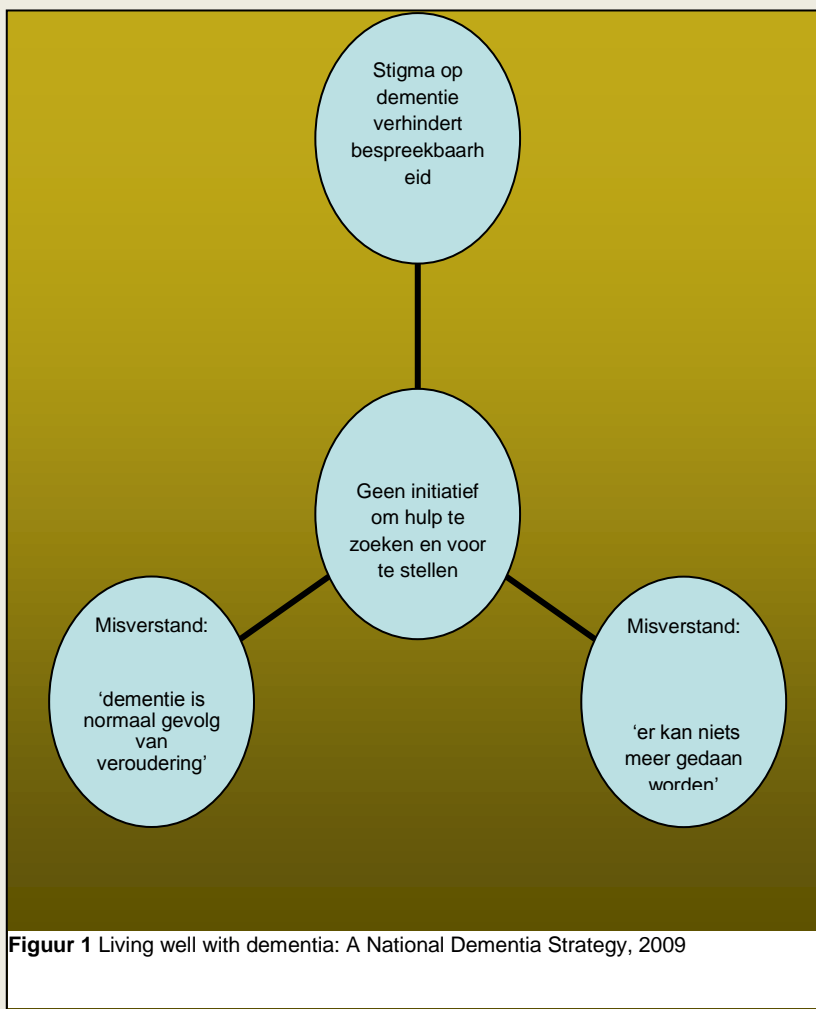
Stigma op dementie verhindert bespreekbaarheid

Geen initiatief om hulp te zoeken en voor te stellen

Misverstand:

'dementie is normaal gevolg van veroudering'

Misverstand:

'er kan niets meer gedaan worden'

**Figuur 1** Living well with dementia: A National Dementia Strategy, 2009